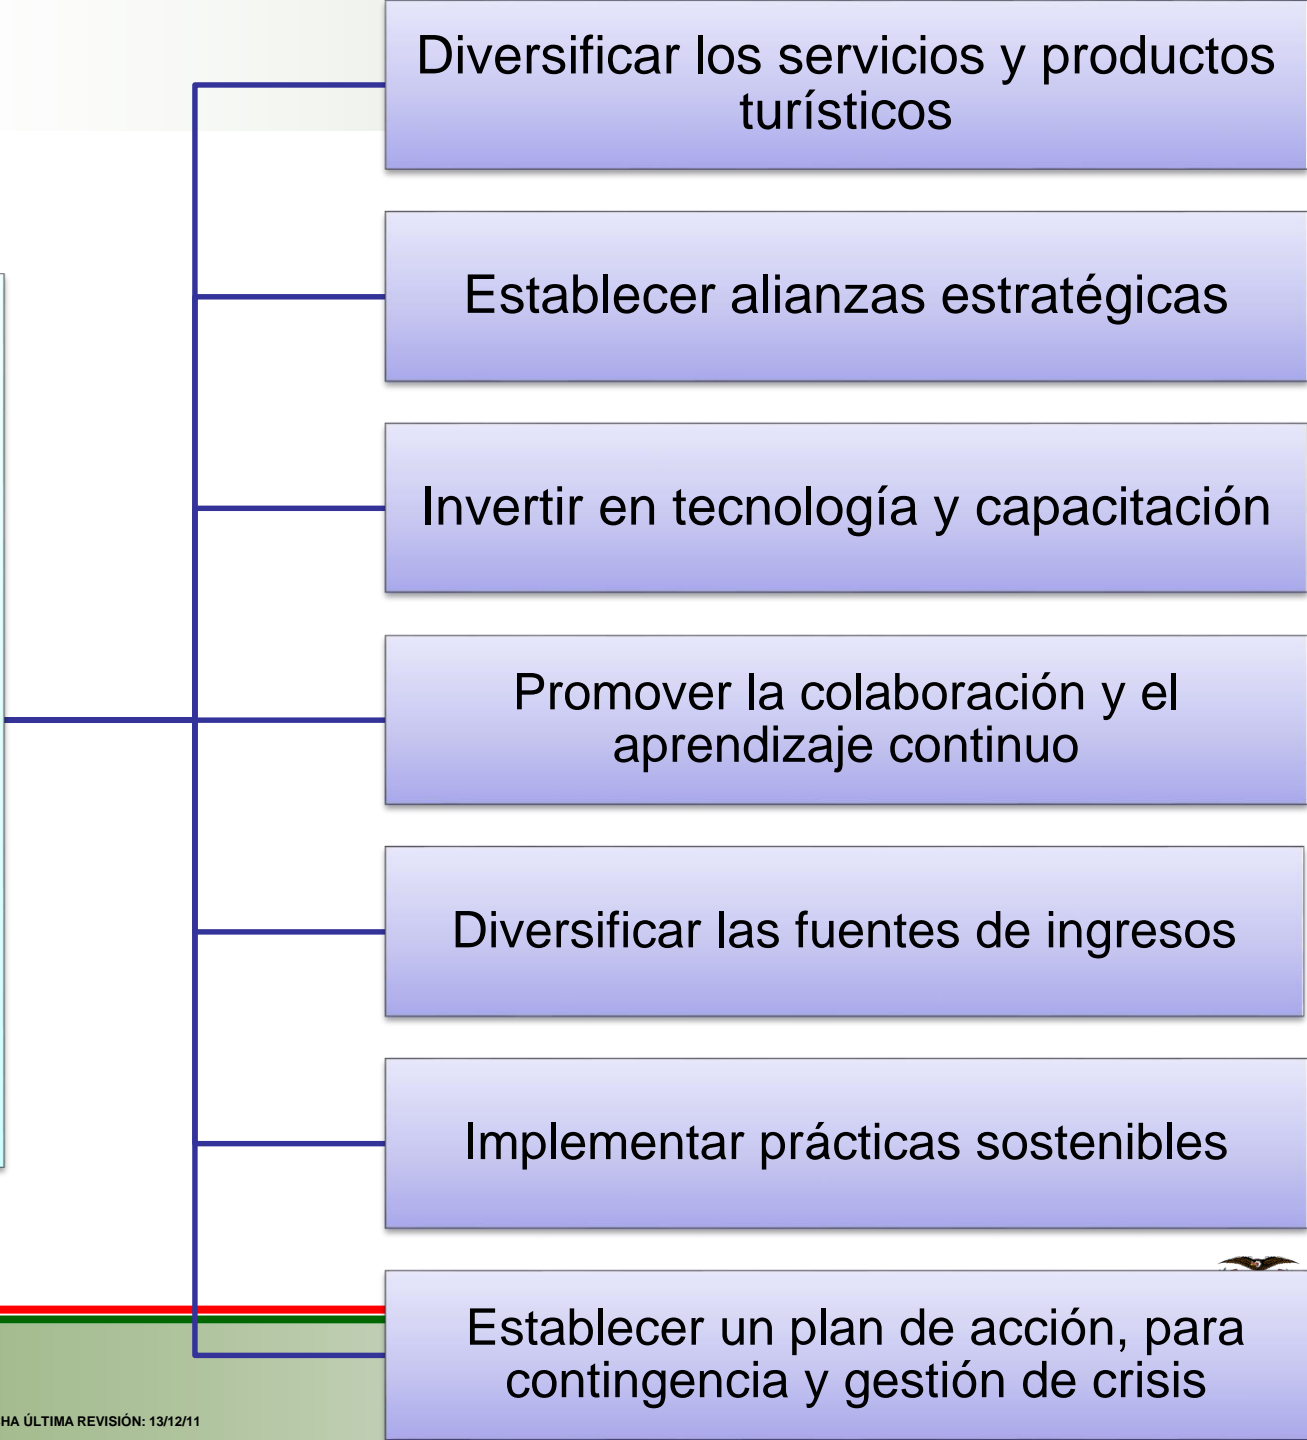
Diversificar los servicios y productos turísticos

Establecer alianzas estratégicas

Invertir en tecnología y capacitación

Promover la colaboración y el aprendizaje continuo

Diversificar las fuentes de ingresos

Implementar prácticas sostenibles

Establecer un plan de acción, para contingencia y gestión de crisis

HA ÚLTIMA REVISIÓN: 13/12/11